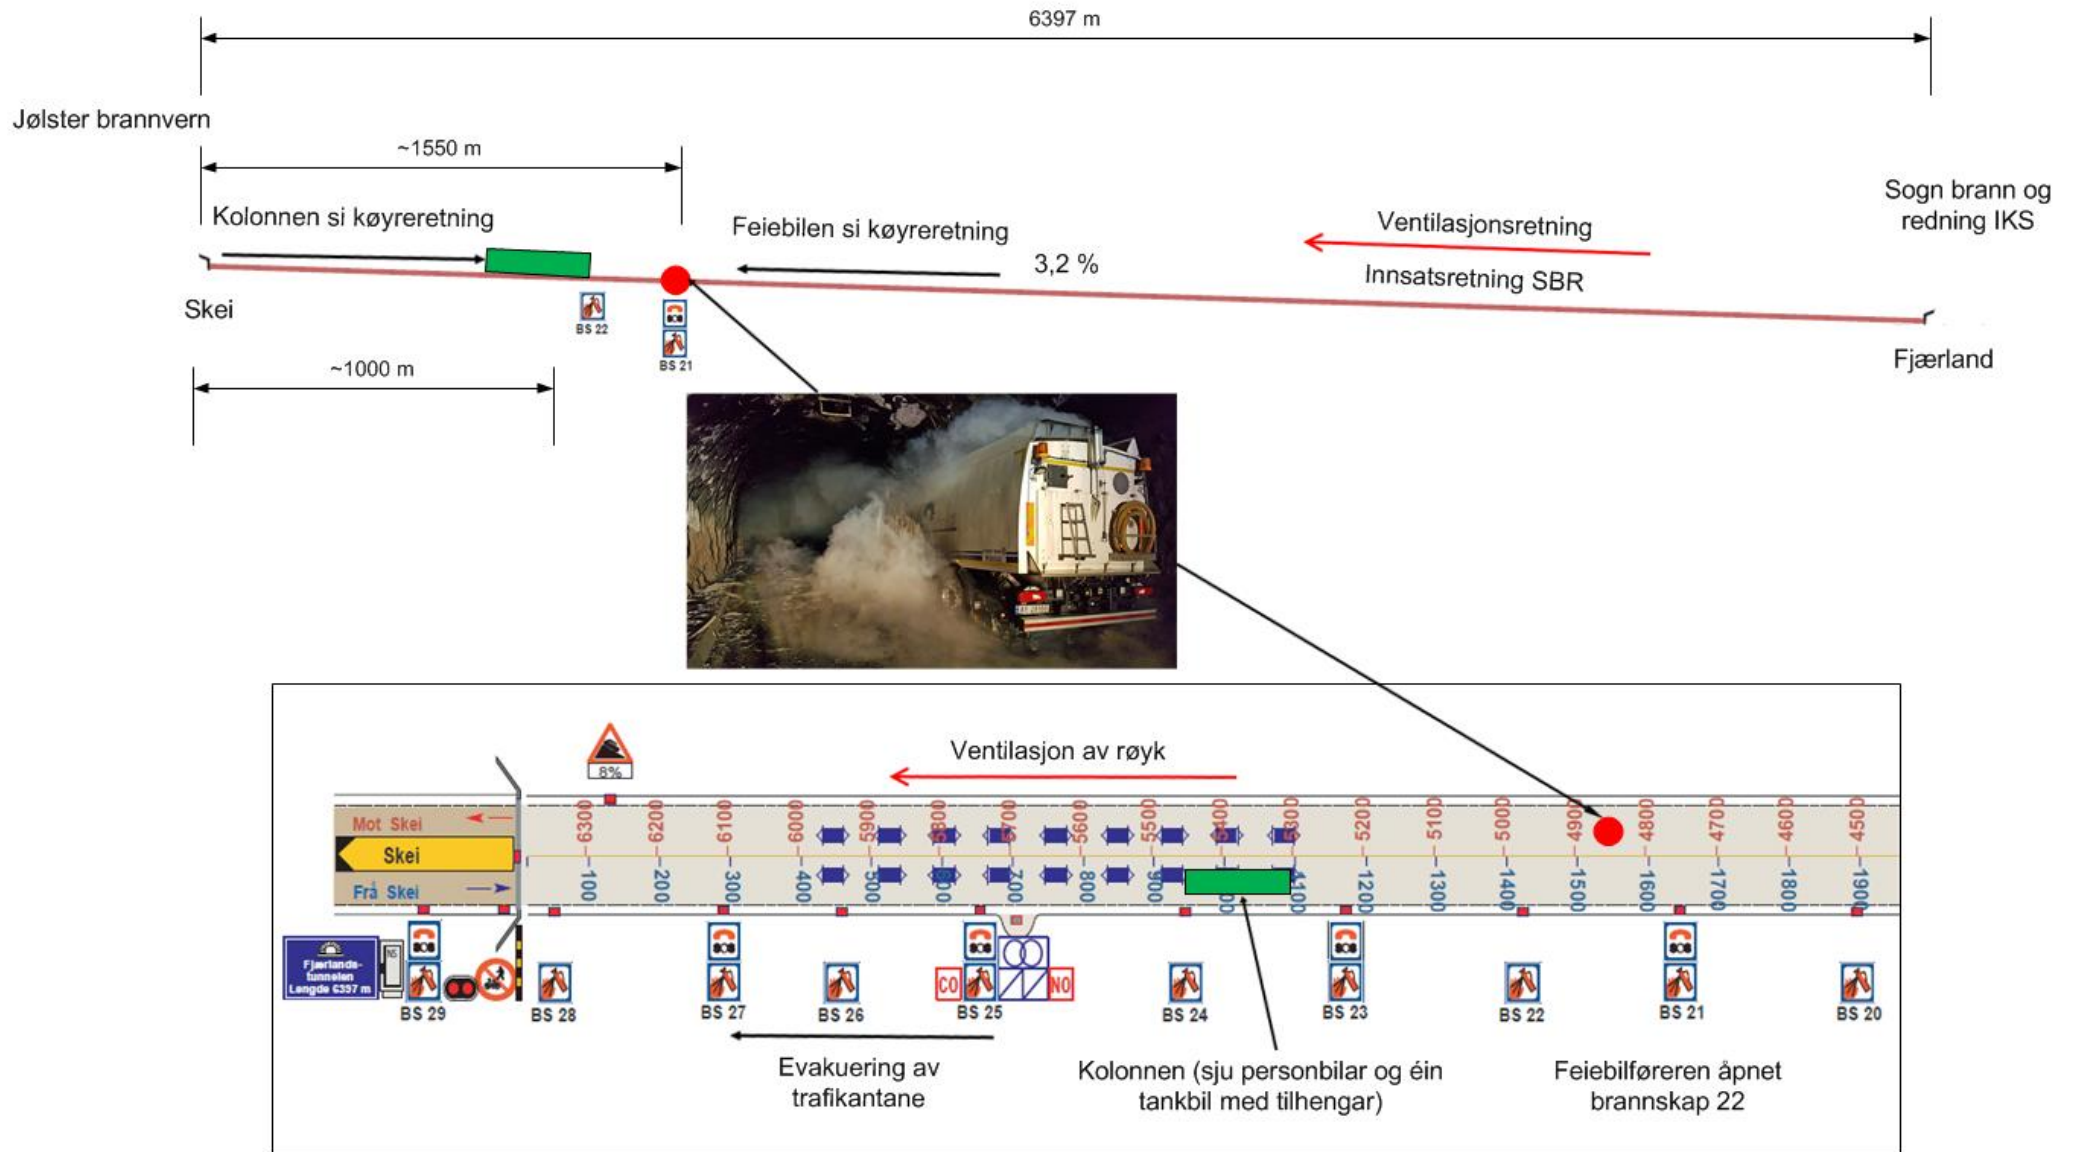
6397 m

Jølster brannvern

~1550 m

Kolonnen si køyreretning

Feiebilen si køyreretning

3,2 %

Ventilasjonsretning

Innsatsretning SBR

Sogn brann og redning IKS

Skei

BS 22

BS 21

~1000 m

Fjærland

8%

Ventilasjon av røyk

Mot Skei

Skei

Frå Skei

6300 6200 6100 6000 5900 5800 5700 5600 5500 5400 5300 5200 5100 5000 4900 4800 4700 4600 4500

100 200 300 400 500 600 700 800 900 1000 1100 1200 1300 1400 1500 1600 1700 1800 1900

Fjærlands-tunnelen Lengde 6397 m

CO

NO

BS 29 BS 28 BS 27 BS 26 BS 25 BS 24 BS 23 BS 22 BS 21 BS 20

Evakuering av trafikantane

Kolonnen (sju personbilar og éin tankbil med tilhengar)

Feiebilføreren åpnet brannskap 22